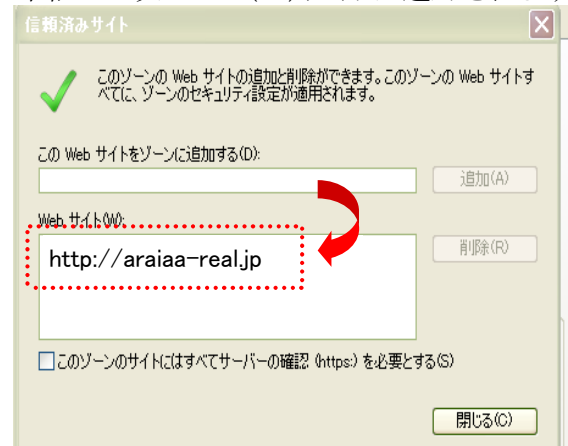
信頼済みサイト

このゾーンの Web サイトの追加と削除ができます。このゾーンの Web サイトすべてに、ゾーンのセキュリティ設定が適用されます。

この Web サイトをゾーンに追加する(D):

追加(A)

Web サイト(W):

http://araiaa-real.jp

削除(R)

このゾーンのサイトにはすべてサーバーの確認 (https:) を必要とする(S)

閉じる(C)